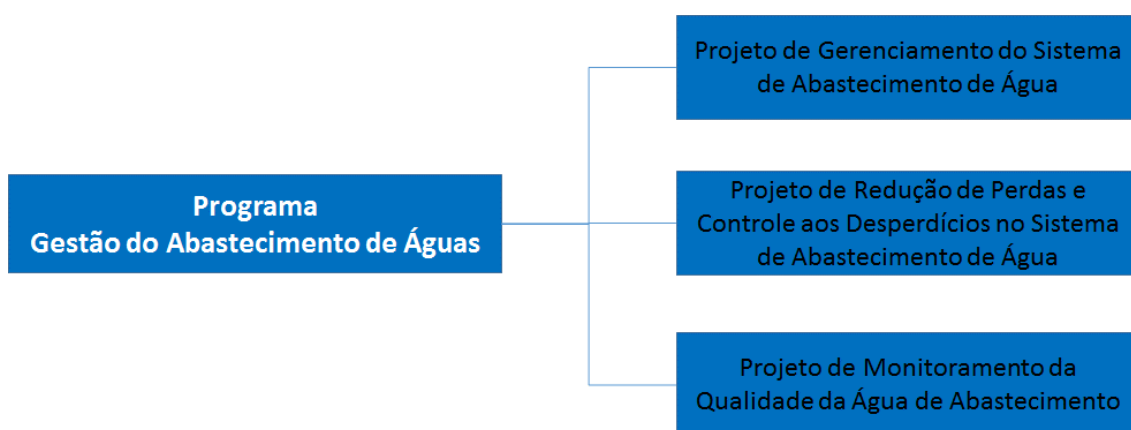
Programa
Gestão do Abastecimento de Águas

Projeto de Gerenciamento do Sistema de Abastecimento de Água

Projeto de Redução de Perdas e Controle aos Desperdícios no Sistema de Abastecimento de Água

Projeto de Monitoramento da Qualidade da Água de Abastecimento